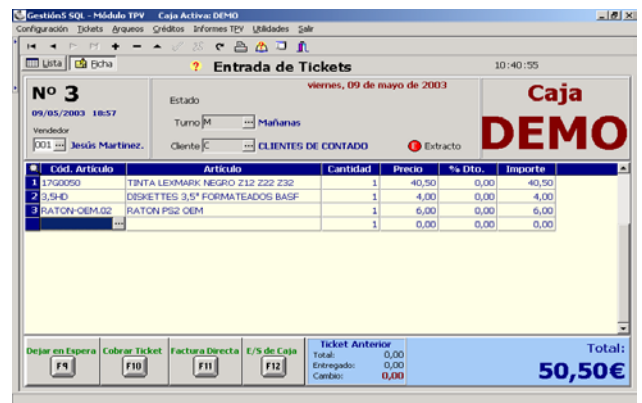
GestiónS SQL - Módulo TPV    Caja Activa: DEMO

Configuración  Tickets  Arqueos  Créditos  Informes TPV  Utilidades  Salir

Lista  Ficha

Entrada de Tickets

10:40:55

Nº 3

09/05/2003 18:57

Vendedor

001 Jesús Martinez.

viernes, 09 de mayo de 2003

Estado

Turno M  Mañanas

Cliente C  CLIENTES DE CONTADO

Extracto

Caja

DEMO

| | Cód. Artículo | Artículo | Cantidad | Precio | % Dto. | Importe |
|---|---|---|---|---|---|---|
| 1 | 17G0050 | TINTA LEXMARK NEGRO Z12 Z22 Z32 | 1 | 40,50 | 0,00 | 40,50 |
| 2 | 3,5HD | DISKETTES 3,5" FORMATEADOS BASF | 1 | 4,00 | 0,00 | 4,00 |
| 3 | RATON-OEM.02 | RATON PS2 OEM | 1 | 6,00 | 0,00 | 6,00 |
| | | | 1 | 0,00 | 0,00 | 0,00 |

Dejar en Espera F9

Cobrar Ticket F10

Factura Directa F11

E/S de Caja F12

Ticket Anterior
Total: 0,00
Entregado: 0,00
Cambio: 0,00

Total:

50,50€